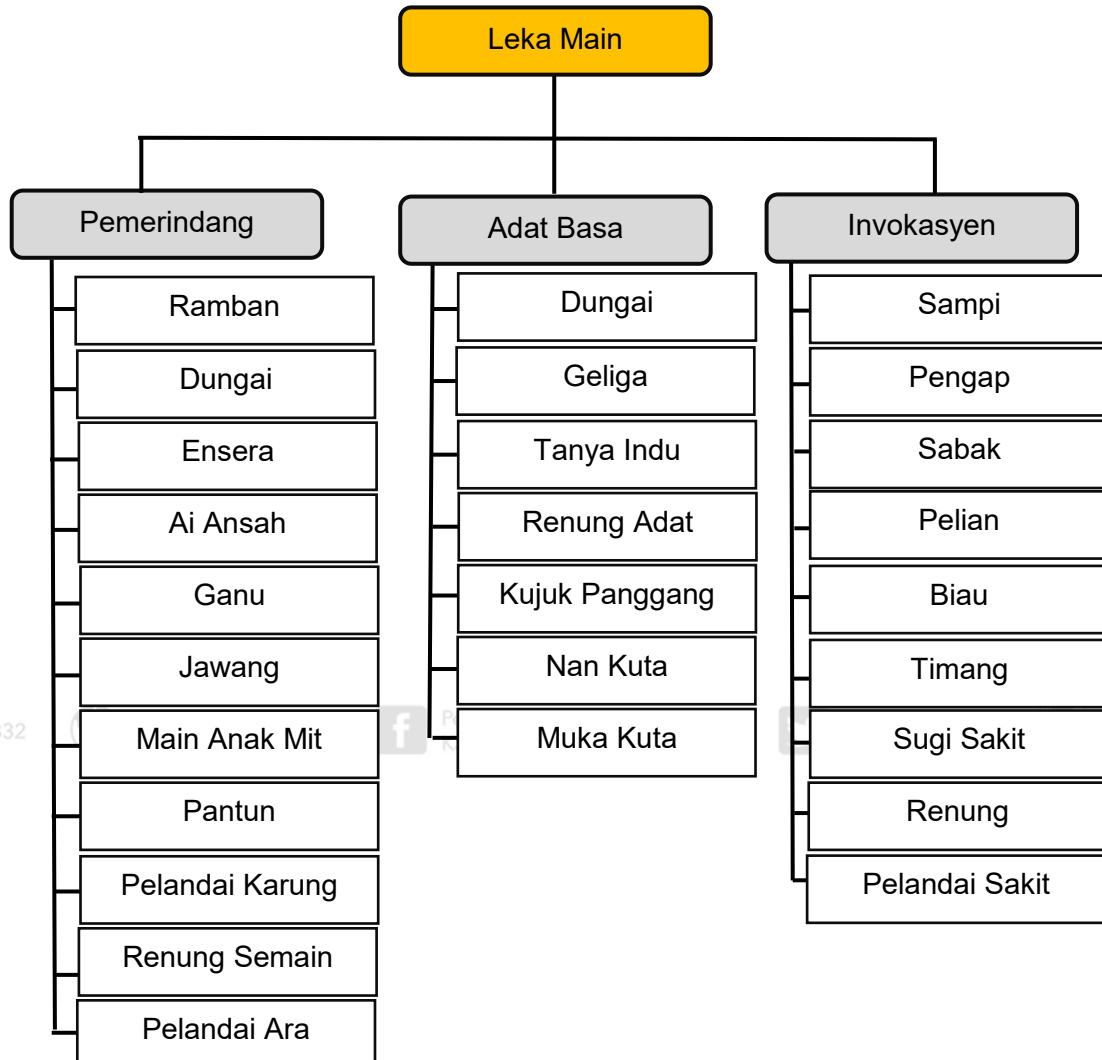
Leka Main

Pemerindang
Ramban
Dungai
Ensera
Ai Ansah
Ganu
Jawang
Main Anak Mit
Pantun
Pelandai Karung
Renung Semain
Pelandai Ara

Adat Basa
Dungai
Geliga
Tanya Indu
Renung Adat
Kujuk Panggang
Nan Kuta
Muka Kuta

Invokasyen
Sampi
Pengap
Sabak
Pelian
Biau
Timang
Sugi Sakit
Renung
Pelandai Sakit